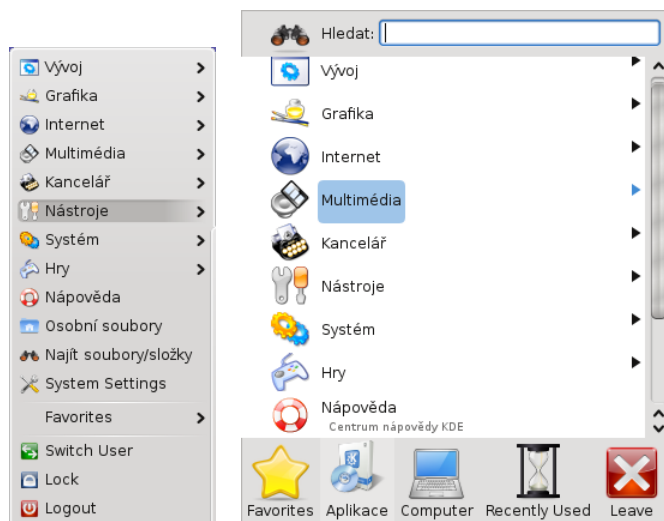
Vývoj
Grafika
Internet
Multimédia
Kancelář
Nástroje
Systém
Hry
Nápověda
Osobní soubory
Najít soubory/složky
System Settings
Favorites
Switch User
Lock
Logout

Hledat:
Vývoj
Grafika
Internet
Multimédia
Kancelář
Nástroje
Systém
Hry
Nápověda
Centrum nápovědy KDE

Favorites
Aplikace
Computer
Recently Used
Leave